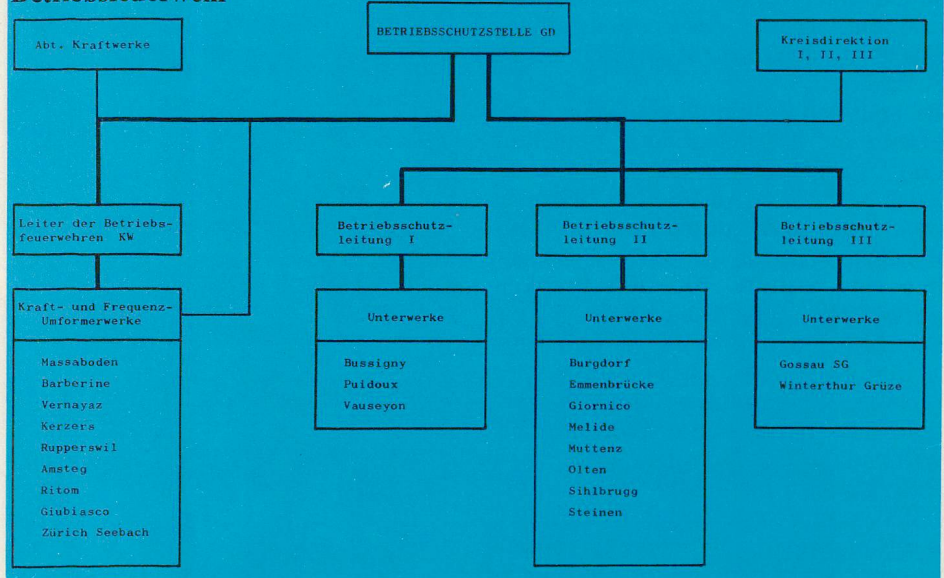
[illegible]

BETRIEBSSCHUTZSTELLE GD

Abt. Kraftwerke

Kreisdirektion I, II, III

Leiter der Betriebsfeuerwehren KW

Betriebsschutzleitung I

Betriebsschutzleitung II

Betriebsschutzleitung III

Kraft- und Frequenz-Umformerwerke

Massaboden
Barberine
Vernayaz
Kerzers
Rupperswil
Amsteg
Ritom
Giubiasco
Zürich Seebach

Unterwerke

Bussigny
Puidoux
Vauseyon

Unterwerke

Burgdorf
Emmenbrücke
Giornico
Melide
Muttenz
Olten
Sihlbrugg
Steinen

Unterwerke

Gossau SG
Winterthur Grüze